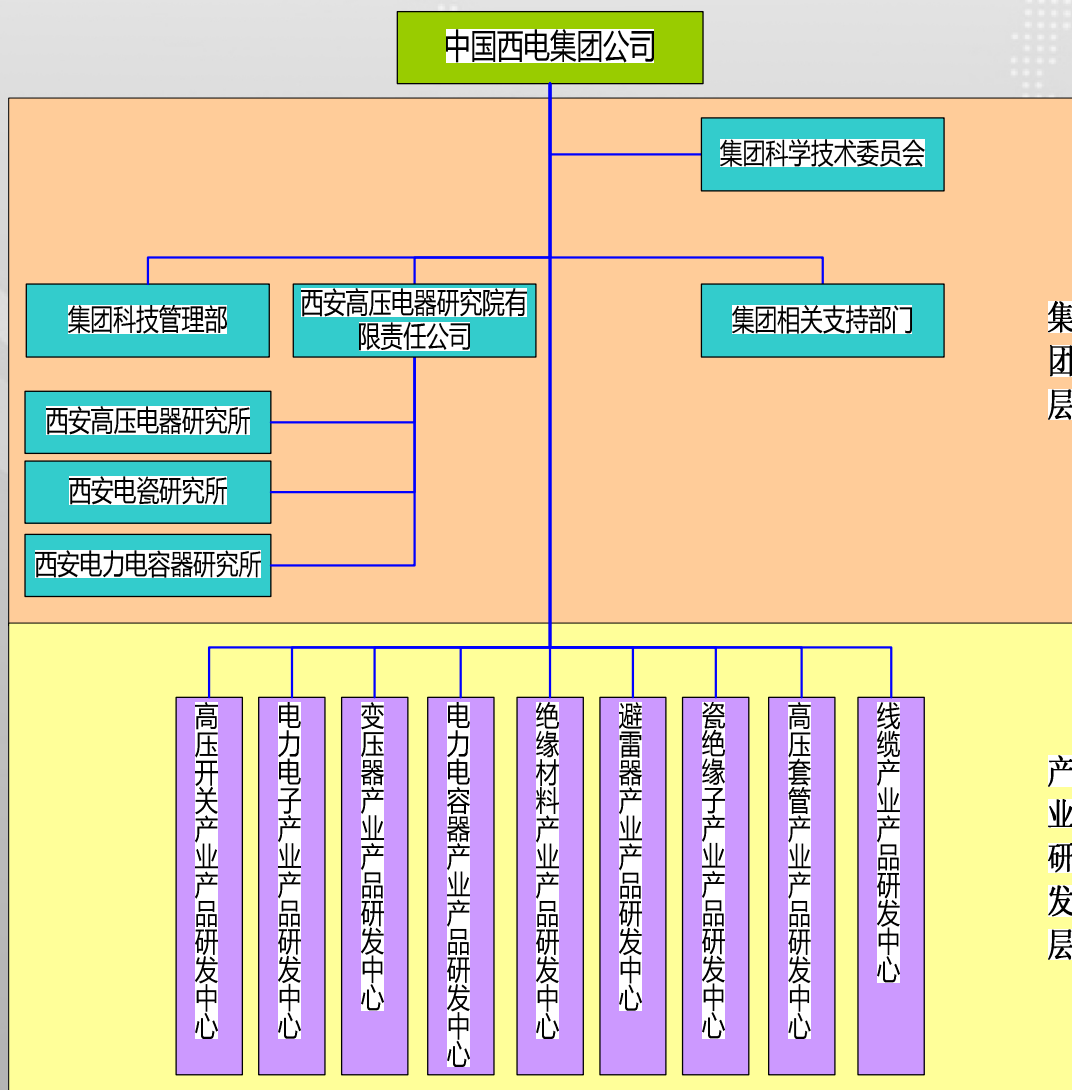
中国西电集团公司

集团科学技术委员会

集团科技管理部

西安高压电器研究院有限责任公司

集团相关支持部门

西安高压电器研究所

西安电瓷研究所

西安电力电容器研究所

集团层

高压开关产业产品研发中心

电力电子产业产品研发中心

变压器产业产品研发中心

电力电容器产业产品研发中心

绝缘材料产业产品研发中心

避雷器产业产品研发中心

瓷绝缘子产业产品研发中心

高压套管产业产品研发中心

线缆产业产品研发中心

产业研发层